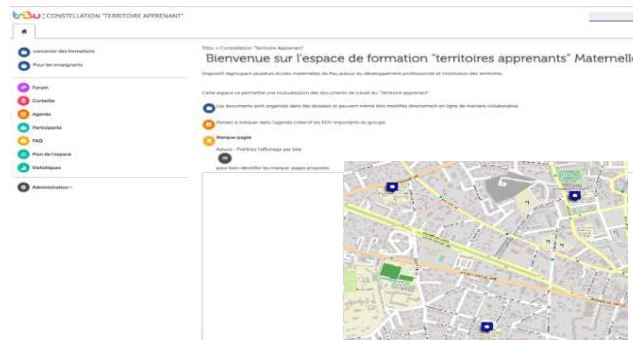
tribu | CONSTELLATION "TERRITOIRE APPRENANT"

concevoir des formations
Pour les enseignants

Forum
Corbeille
Agenda
Participants
FAQ
Plan de l'espace
Statistiques

Administration

Tribu » Constellation "Territoire Apprenant"

Bienvenue sur l'espace de formation "territoires apprenants" Maternelle

Dispositif regroupant plusieurs écoles maternelles de Pau autour du développement professionnel et l'évolution des territoires.

Cette espace va permettre une mutualisation des documents de travail du "Territoire apprenant".

Les documents sont organisés dans des dossiers et peuvent même être modifiés directement en ligne de manière collaborative.

Pensez à indiquer dans l'agenda collectif les RDV importants du groupe.

Marque-pages

Astuce : Préférez l'affichage par liste

pour bien identifier les marque-pages proposés.